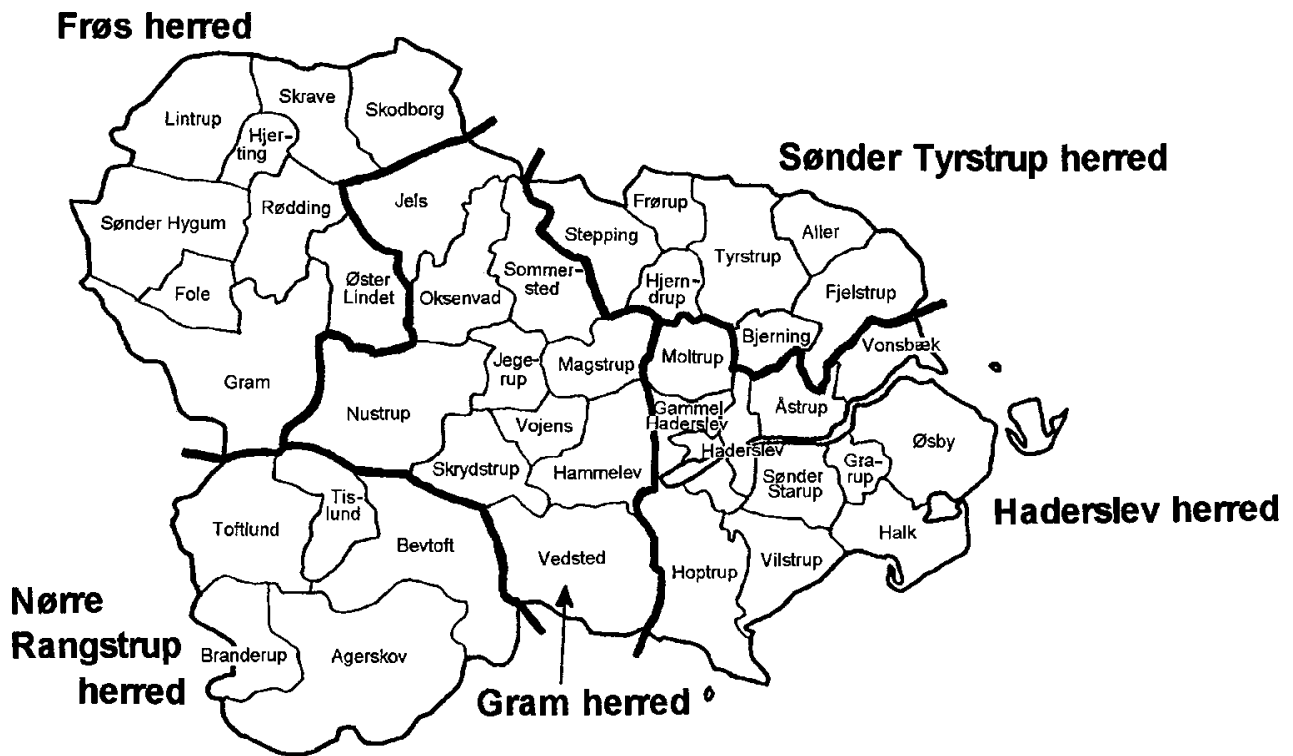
Frøs herred

Lintrup
Skrave
Skodborg
Hjerting
Sønder Tyrstrup herred
Jels
Frørup
Sønder Hygum
Rødding
Stepping
Aller
Tyrstrup
Sommersted
Hjerndrup
Øster Lindet
Fole
Oksenvad
Fjelstrup
Bjerning
Moltrup
Vonsbæk
Jegerup
Magstrup
Gram
Nustrup
Gammel Haderslev
Åstrup
Vojens
Haderslev
Øsby
Grarup
Sønder Starup
Skrydstrup
Hammelev
Tislund
Haderslev herred
Toftlund
Bevtoft
Halk
Vedsted
Hoptrup
Vilstrup
Nørre Rangstrup herred
Branderup
Agerskov
Gram herred